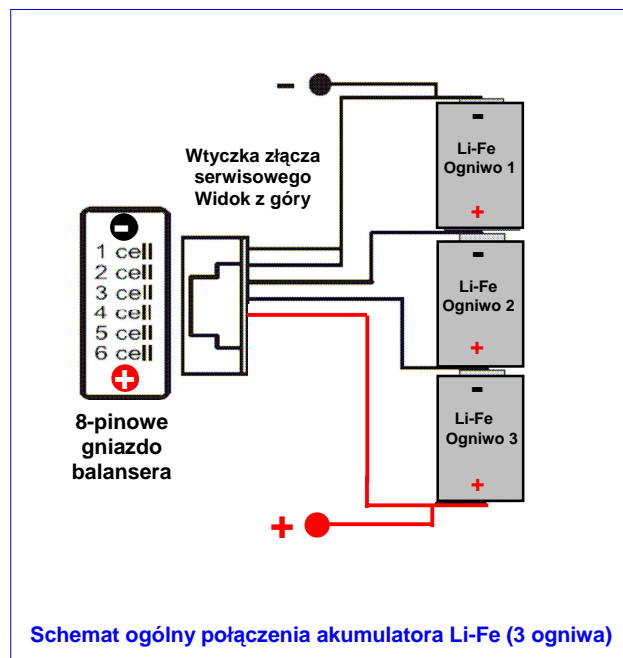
-

Wtyczka złącza serwisowego Widok z góry

−
1 cell
2 cell
3 cell
4 cell
5 cell
6 cell
+

8-pinowe gniazdo balansera

-
Li-Fe
Ogniwo 1
+

-
Li-Fe
Ogniwo 2
+

-
Li-Fe
Ogniwo 3
+

+

Schemat ogólny połączenia akumulatora Li-Fe (3 ogniwa)